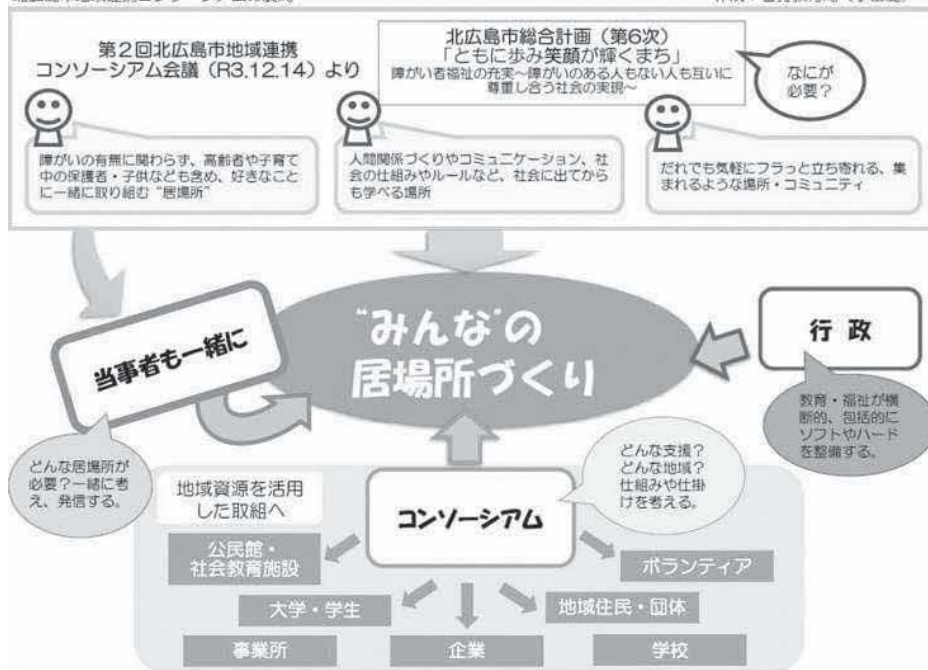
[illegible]

第2回北広島市地域連携コンソーシアム会議（R3.12.14）より

北広島市総合計画（第6次）
「ともに歩み笑顔が輝くまち」
障がい者福祉の充実～障がいのある人もない人も互いに尊重し合う社会の実現～

なにが必要？

障がいの有無に関わらず、高齢者や子育て中の保護者・子供なども含め、好きなことに一緒に取り組む"居場所"

人間関係づくりやコミュニケーション、社会の仕組みやルールなど、社会に出てからも学べる場所

だれでも気軽にフラっと立ち寄れる、集まれるような場所・コミュニティ

"みんな"の居場所づくり

当事者も一緒に

どんな居場所が必要？一緒に考え、発信する。

行政

教育・福祉が横断的、包括的にソフトやハードを整備する。

どんな支援？どんな地域？仕組みや仕掛けを考える。

地域資源を活用した取組へ

コンソーシアム

公民館・社会教育施設

ボランティア

大学・学生

地域住民・団体

事業所

企業

学校